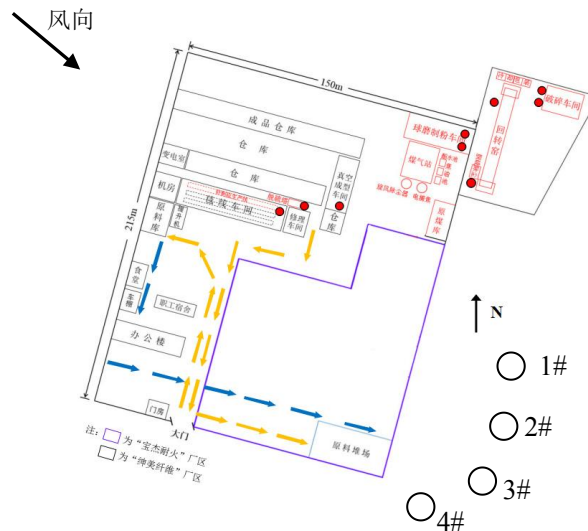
风向

150m

215m

成品仓库

仓 库

变电室

仓 库

机房

原料库

烧成车间

修理车间

真空成型车间

仓库

球磨制粉车间

煤气站

原煤库

碳砂车间

回转窑

食堂

车棚

职工宿舍

办公楼

门房

大门

原料堆场

N

1#

2#

3#

4#

注: 为“宝杰耐火”厂区

为“绅美纤维”厂区